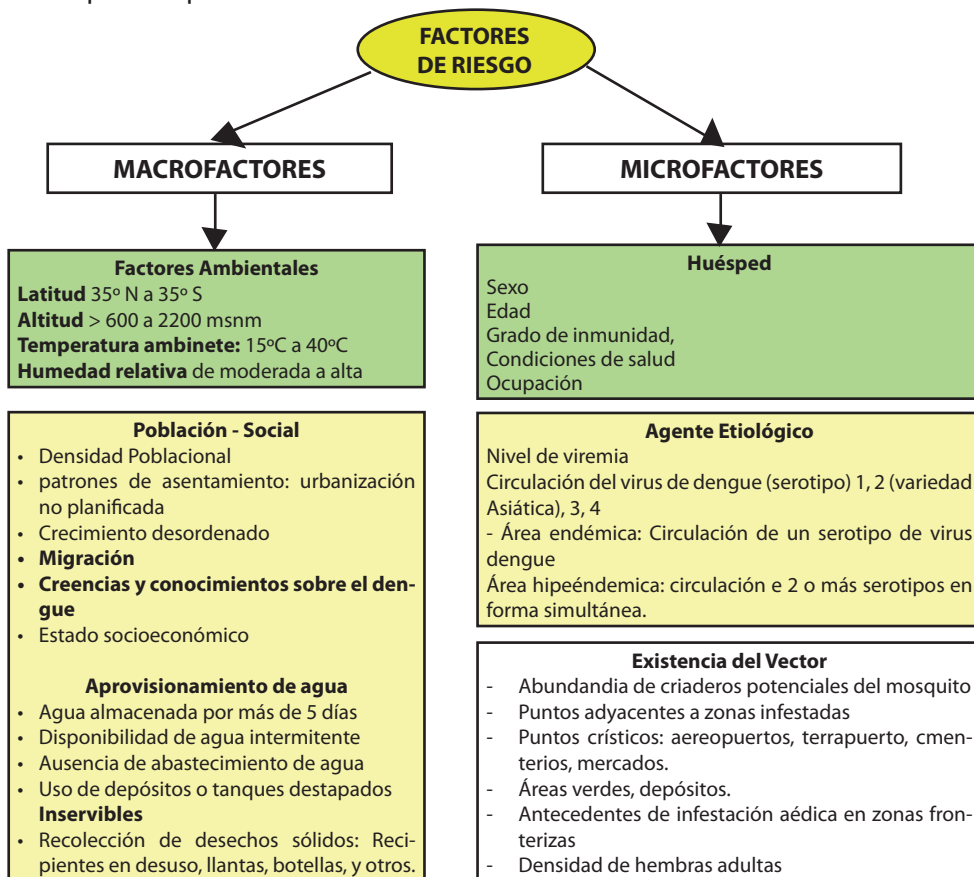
FACTORES DE RIESGO

MACROFACTORES

MICROFACTORES

Factores Ambientales
Latitud 35º N a 35º S
Altitud > 600 a 2200 msnm
Temperatura ambinete: 15ºC a 40ºC
Humedad relativa de moderada a alta

Población - Social
• Densidad Poblacional
• patrones de asentamiento: urbanización no planificada
• Crecimiento desordenado
• Migración
• Creencias y conocimientos sobre el dengue
• Estado socioeconómico

Aprovisionamiento de agua
• Agua almacenada por más de 5 días
• Disponibilidad de agua intermitente
• Ausencia de abastecimiento de agua
• Uso de depósitos o tanques destapados
Inservibles
• Recolección de desechos sólidos: Recipientes en desuso, llantas, botellas, y otros.

Huésped
Sexo
Edad
Grado de inmunidad,
Condiciones de salud
Ocupación

Agente Etiológico
Nivel de viremia
Circulación del virus de dengue (serotipo) 1, 2 (variedad Asiática), 3, 4
- Área endémica: Circulación de un serotipo de virus dengue
Área hipeéndemica: circulación e 2 o más serotipos en forma simultánea.

Existencia del Vector
- Abundandia de criaderos potenciales del mosquito
- Puntos adyacentes a zonas infestadas
- Puntos crísticos: aereopuertos, terrapuerto, cmenterios, mercados.
- Áreas verdes, depósitos.
- Antecedentes de infestación aédica en zonas fronterizas
- Densidad de hembras adultas